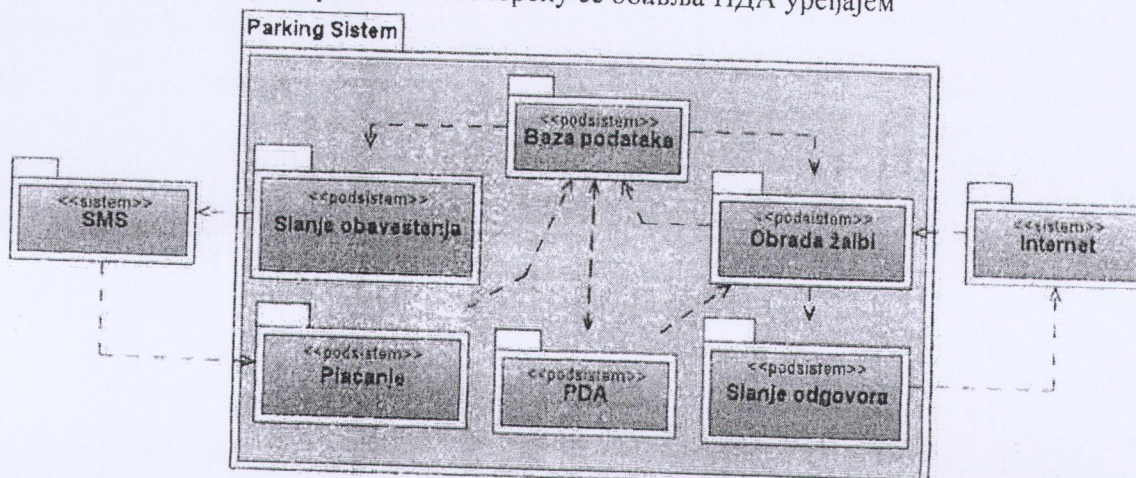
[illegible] се обавља ПДА уређајем

Parking Sistem

<<podsistem>>
Baza podataka

<<sistem>>
SMS

<<podsistem>>
Slanje obavestenja

<<podsistem>>
Obrada žalbi

<<sistem>>
Internet

<<podsistem>>
Placanje

<<podsistem>>
PDA

<<podsistem>>
Slanje odgovora